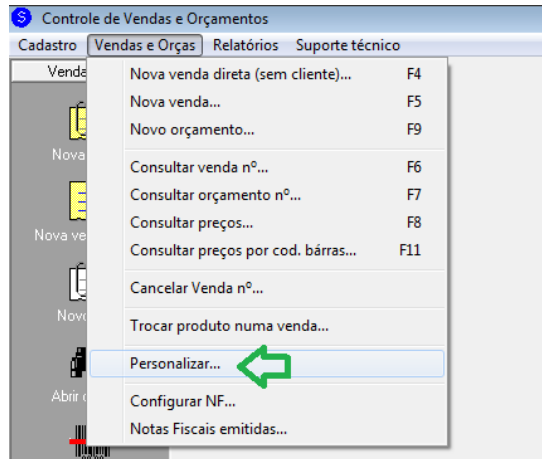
Controle de Vendas e Orçamentos

Cadastro Vendas e Orças Relatórios Suporte técnico

Venda

Nova

Nova ve

Novo

Abrir

Nova venda direta (sem cliente)... F4
Nova venda... F5
Novo orçamento... F9
Consultar venda nº... F6
Consultar orçamento nº... F7
Consultar preços... F8
Consultar preços por cod. bárras... F11
Cancelar Venda nº...
Trocar produto numa venda...
Personalizar...
Configurar NF...
Notas Fiscais emitidas...